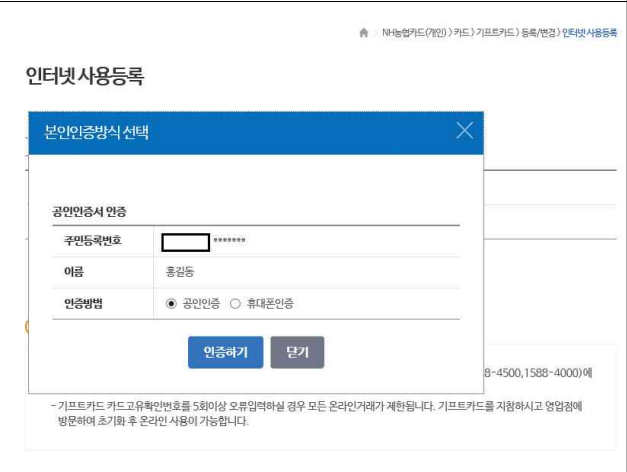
NH농협카드(개인) 〉 카드 〉 기프트카드 〉 등록/변경 〉 인터넷 사용등록

인터넷 사용등록

본인인증방식 선택

공인인증서 인증

| 주민등록번호 | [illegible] ******* |
|---|---|
| 이름 | 홍길동 |
| 인증방법 | ◉ 공인인증 ○ 휴대폰인증 |

인증하기 닫기

8-4500,1588-4000)에

- 기프트카드 카드고유확인번호를 5회이상 오류입력하실 경우 모든 온라인거래가 제한됩니다. 기프트카드를 지참하시고 영업점에 방문하여 초기화 후 온라인 사용이 가능합니다.